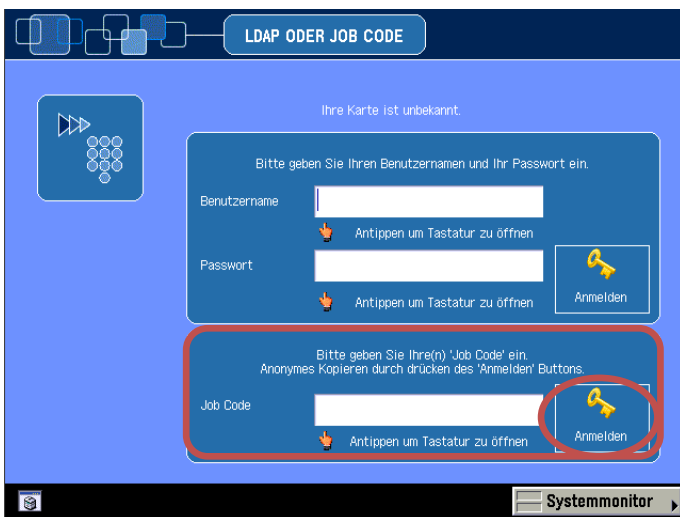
LDAP ODER JOB CODE

Ihre Karte ist unbekannt.

Bitte geben Sie Ihren Benutzernamen und Ihr Passwort ein.

Benutzername

Antippen um Tastatur zu öffnen

Passwort

Antippen um Tastatur zu öffnen

Anmelden

Bitte geben Sie Ihre(n) 'Job Code' ein.
Anonymes Kopieren durch drücken des 'Anmelden' Buttons.

Job Code

Antippen um Tastatur zu öffnen

Anmelden

Systemmonitor